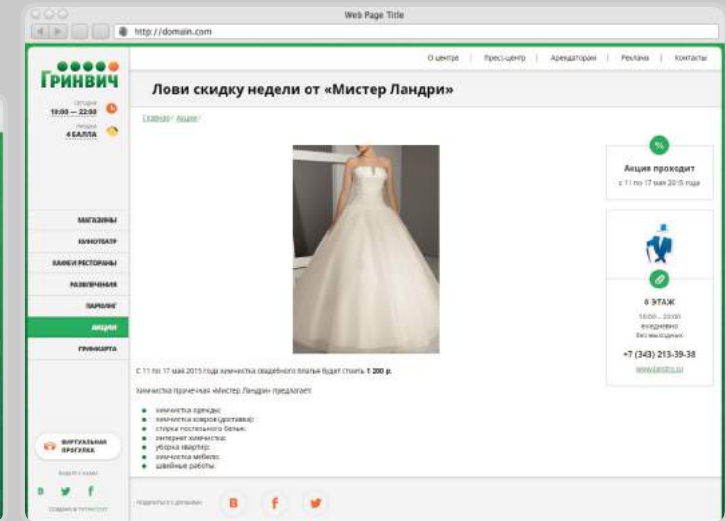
Web Page Title

http://domain.com

ГРИНВИЧ

Сегодня
10:00 — 22:00

Пробки
4 БАЛЛА

О центре | Пресс-центр | Арендаторам | Реклама | Контакты

Лови скидку недели от «Мистер Ландри»

Главная / Акции /

%

Акция проходит
с 11 по 17 мая 2015 года

0 ЭТАЖ
10:00 — 22:00
ежедневно
без выходных

+7 (343) 213-39-38

www.landry.ru

МАГАЗИНЫ
КИНОТЕАТР
КАФЕ И РЕСТОРАНЫ
РАЗВЛЕЧЕНИЯ
ПАРКИНГ
АКЦИИ
ГРИНКАРТА

С 11 по 17 мая 2015 года химчистка свадебного платья будет стоить 1 200 р.

Химчистка прачечная «Мистер Ландри» предлагает:

- химчистка одежды;
- химчистка ковров (доставка);
- стирка постельного белья;
- интернет химчистка;
- уборка квартир;
- химчистка мебели;
- швейные работы.

ВИРТУАЛЬНАЯ ПРОГУЛКА

Будьте с нами

В f

Поделиться с друзьями

В f